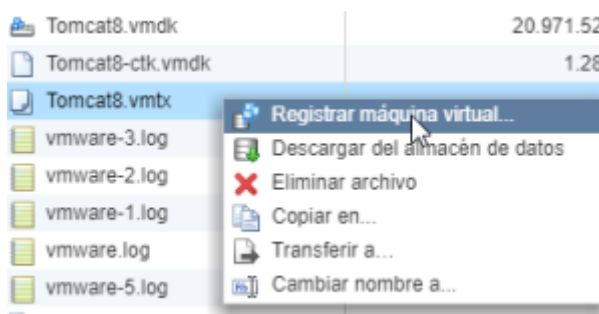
Tomcat8.vmdk 20.971.52
Tomcat8-ctk.vmdk 1.28
Tomcat8.vmtx
vmware-3.log
vmware-2.log
vmware-1.log
vmware.log
vmware-5.log

Registrar máquina virtual...
Descargar del almacén de datos
Eliminar archivo
Copiar en...
Transferir a...
Cambiar nombre a...